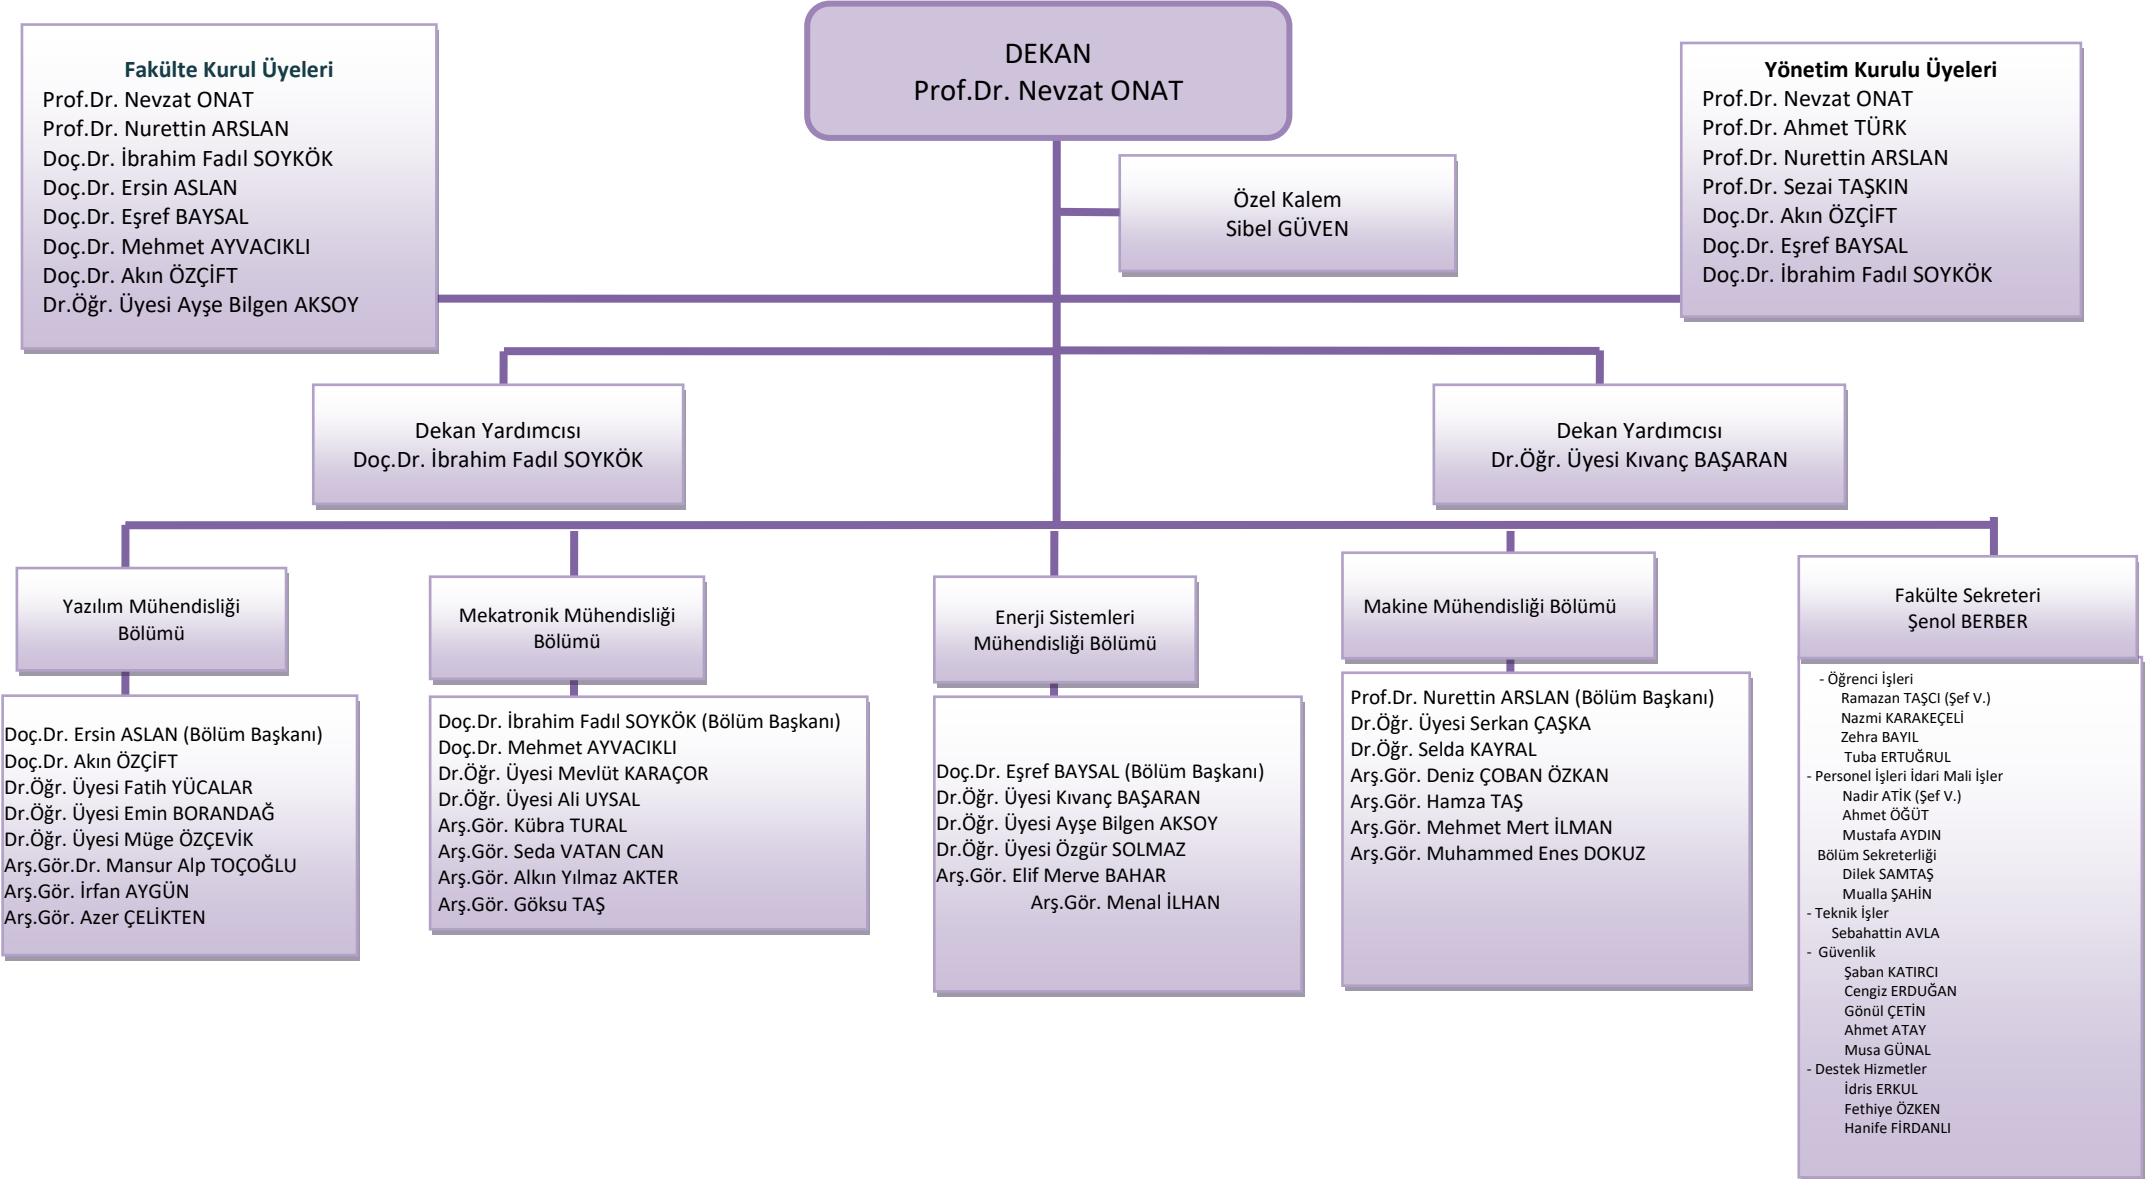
DEKAN
Prof.Dr. Nevzat ONAT

Fakülte Kurul Üyeleri
Prof.Dr. Nevzat ONAT
Prof.Dr. Nurettin ARSLAN
Doç.Dr. İbrahim Fadıl SOYKÖK
Doç.Dr. Ersin ASLAN
Doç.Dr. Eşref BAYSAL
Doç.Dr. Mehmet AYVACIKLI
Doç.Dr. Akın ÖZÇİFT
Dr.Öğr. Üyesi Ayşe Bilgen AKSOY

Özel Kalem
Sibel GÜVEN

Yönetim Kurulu Üyeleri
Prof.Dr. Nevzat ONAT
Prof.Dr. Ahmet TÜRK
Prof.Dr. Nurettin ARSLAN
Prof.Dr. Sezai TAŞKIN
Doç.Dr. Akın ÖZÇİFT
Doç.Dr. Eşref BAYSAL
Doç.Dr. İbrahim Fadıl SOYKÖK

Dekan Yardımcısı
Doç.Dr. İbrahim Fadıl SOYKÖK

Dekan Yardımcısı
Dr.Öğr. Üyesi Kıvanç BAŞARAN

Yazılım Mühendisliği Bölümü

Doç.Dr. Ersin ASLAN (Bölüm Başkanı)
Doç.Dr. Akın ÖZÇİFT
Dr.Öğr. Üyesi Fatih YÜCALAR
Dr.Öğr. Üyesi Emin BORANDAĞ
Dr.Öğr. Üyesi Müge ÖZÇEVİK
Arş.Gör.Dr. Mansur Alp TOÇOĞLU
Arş.Gör. İrfan AYGÜN
Arş.Gör. Azer ÇELİKTEN

Mekatronik Mühendisliği Bölümü

Doç.Dr. İbrahim Fadıl SOYKÖK (Bölüm Başkanı)
Doç.Dr. Mehmet AYVACIKLI
Dr.Öğr. Üyesi Mevlüt KARAÇOR
Dr.Öğr. Üyesi Ali UYSAL
Arş.Gör. Kübra TURAL
Arş.Gör. Seda VATAN CAN
Arş.Gör. Alkın Yılmaz AKTER
Arş.Gör. Göksu TAŞ

Enerji Sistemleri Mühendisliği Bölümü

Doç.Dr. Eşref BAYSAL (Bölüm Başkanı)
Dr.Öğr. Üyesi Kıvanç BAŞARAN
Dr.Öğr. Üyesi Ayşe Bilgen AKSOY
Dr.Öğr. Üyesi Özgür SOLMAZ
Arş.Gör. Elif Merve BAHAR
Arş.Gör. Menal İLHAN

Makine Mühendisliği Bölümü

Prof.Dr. Nurettin ARSLAN (Bölüm Başkanı)
Dr.Öğr. Üyesi Serkan ÇAŞKA
Dr.Öğr. Selda KAYRAL
Arş.Gör. Deniz ÇOBAN ÖZKAN
Arş.Gör. Hamza TAŞ
Arş.Gör. Mehmet Mert İLMAN
Arş.Gör. Muhammed Enes DOKUZ

Fakülte Sekreteri
Şenol BERBER

- Öğrenci İşleri
Ramazan TAŞCI (Şef V.)
Nazmi KARAKEÇELİ
Zehra BAYIL
Tuba ERTUĞRUL
- Personel İşleri İdari Mali işler
Nadir ATİK (Şef V.)
Ahmet ÖĞÜT
Mustafa AYDIN
Bölüm Sekreterliği
Dilek SAMTAŞ
Mualla ŞAHİN
- Teknik İşler
Sebahattin AVLA
- Güvenlik
Şaban KATIRCI
Cengiz ERDUĞAN
Gönül ÇETİN
Ahmet ATAY
Musa GÜNAL
- Destek Hizmetler
İdris ERKUL
Fethiye ÖZKEN
Hanife FİRDANLI